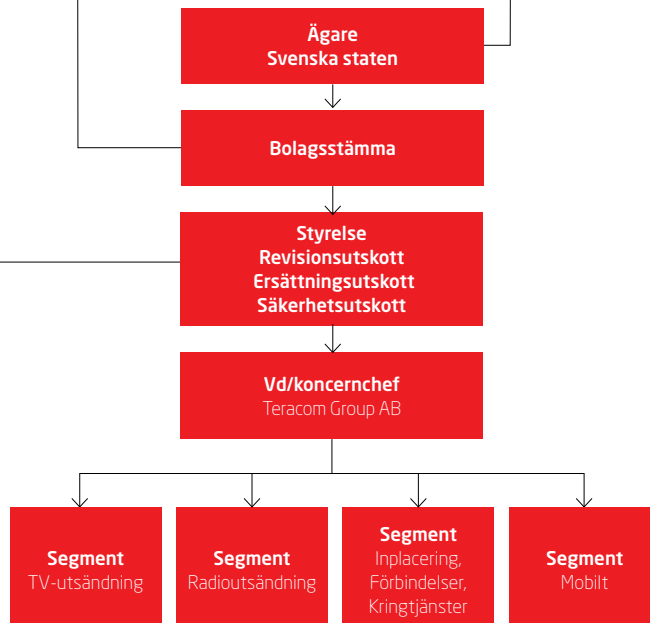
Ägare
Svenska staten

Bolagsstämma

Styrelse
Revisionsutskott
Ersättningsutskott
Säkerhetsutskott

Vd/koncernchef
Teracom Group AB

Segment
TV-utsändning

Segment
Radioutsändning

Segment
Inplacering, Förbindelser, Kringtjänster

Segment
Mobilt